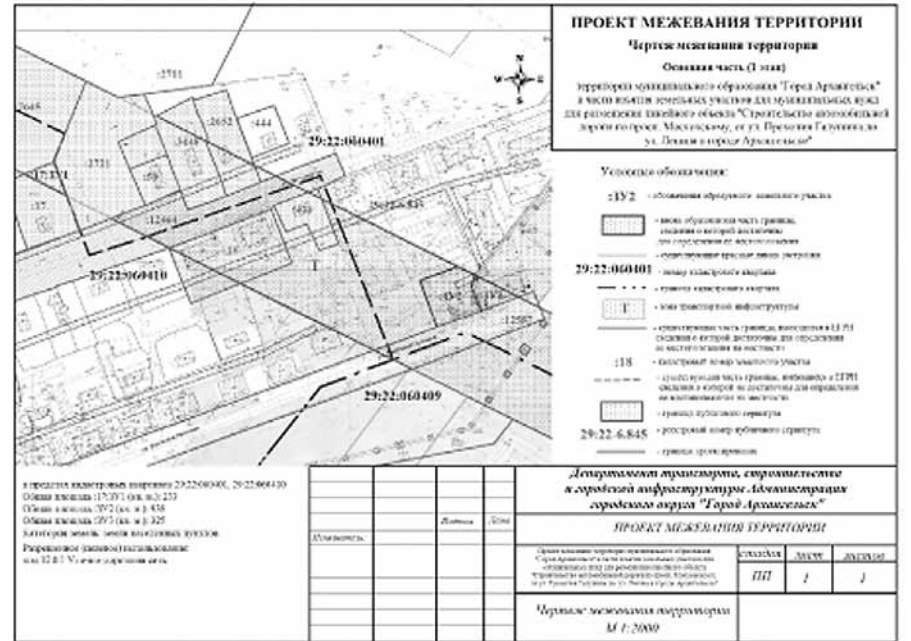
ПРОЕКТ МЕЖЕВАНИЯ ТЕРРИТОРИИ

Чертеж межевания территории

Основная часть (1 этап)

территории муниципального образования "Город Архангельск" в части изъятия земельных участков для муниципальных нужд для размещения линейного объекта "Строительство автомобильной дороги по просп. Московскому, от ул. Прокопия Галушина до ул. Ленина в городе Архангельске"

Условные обозначения:

:ЗУ2 - обозначение образуемого земельного участка

- линии образуемых частей границы, сведения о которой достаточно для определения ее местоположения

- существующие красные линии застройки

29:22:060401 - номер кадастрового квартала

- граница кадастрового квартала

Т - зона транспортной инфраструктуры

- существующая часть границы, имеющаяся в ЕГРН сведения о которой достаточны для определения ее местоположения на местности

:18 - кадастровый номер земельного участка

- существующая часть границы, имеющаяся в ЕГРН сведения о которой не достаточны для определения ее местоположения на местности

- границы публичного сервитута

29:22-6.845 - реестровый номер публичного сервитута

- граница зоны изъятия

:2711
:5665
:2652
:1444
:3448
:2721
:17:ЗУ1
:12464
29:22:060401
29:22:060410
Т
29:22:060409
:12587
29:22-6.845

в пределах кадастровых кварталов 29:22:060401, 29:22:060410
Общая площадь :17:ЗУ1 (кв. м.): 233
Общая площадь :ЗУ2 (кв. м.): 438
Общая площадь :ЗУ3 (кв. м.): 325
Категория земель: земли населенных пунктов
Разрешенное (целевое) использование:
код 12.0.1 Улично-дорожная сеть

Изм. Кол.уч. Лист №док. Подпись Дата

Департамент транспорта, строительства и городской инфраструктуры Администрации городского округа "Город Архангельск"

ПРОЕКТ МЕЖЕВАНИЯ ТЕРРИТОРИИ

Проект межевания территории муниципального образования "Город Архангельск" в части изъятия земельных участков для муниципальных нужд для размещения линейного объекта "Строительство автомобильной дороги по просп. Московскому, от ул. Прокопия Галушина до ул. Ленина в городе Архангельске"

| Стадия | Лист | Листов |
|---|---|---|
| ПП | 1 | 1 |

Чертеж межевания территории
М 1:2000